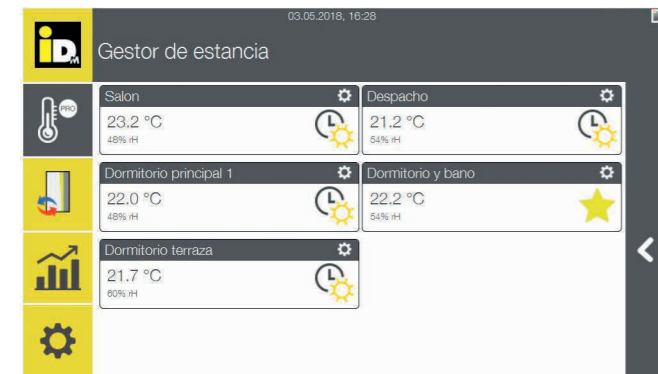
03.05.2018, 16:28

iD

Gestor de estancia

PRO

Salon
23.2 °C
48% rH

Despacho
21.2 °C
54% rH

Dormitorio principal 1
22.0 °C
48% rH

Dormitorio y bano
22.2 °C
54% rH

Dormitorio terraza
21.7 °C
60% rH